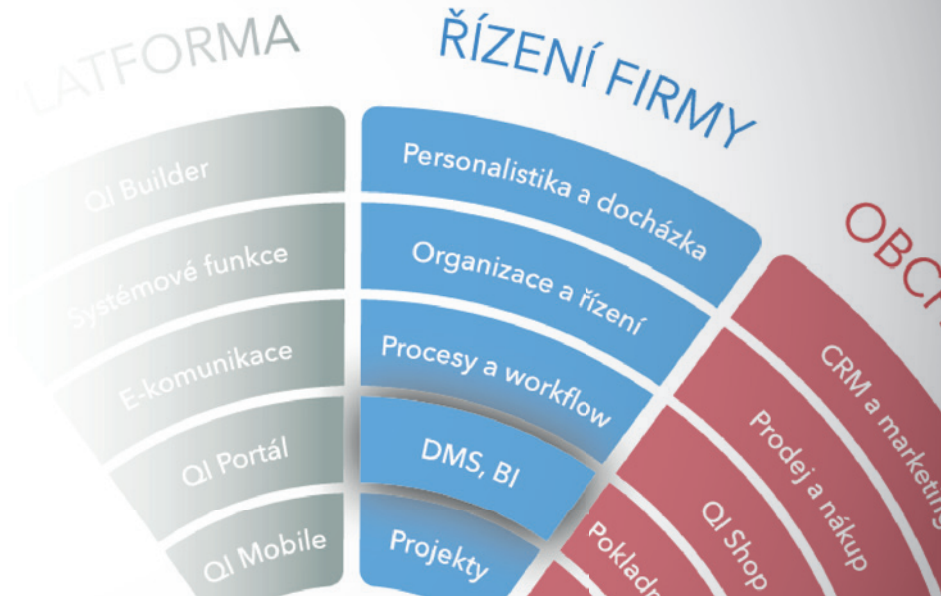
LATFORMA

ŘÍZENÍ FIRMY

OBC

QI Builder

Systémové funkce

E-komunikace

QI Portál

QI Mobile

Personalistika a docházka

Organizace a řízení

Procesy a workflow

DMS, BI

Projekty

CRM a marketing

Prodej a nákup

QI Shop

Poklad